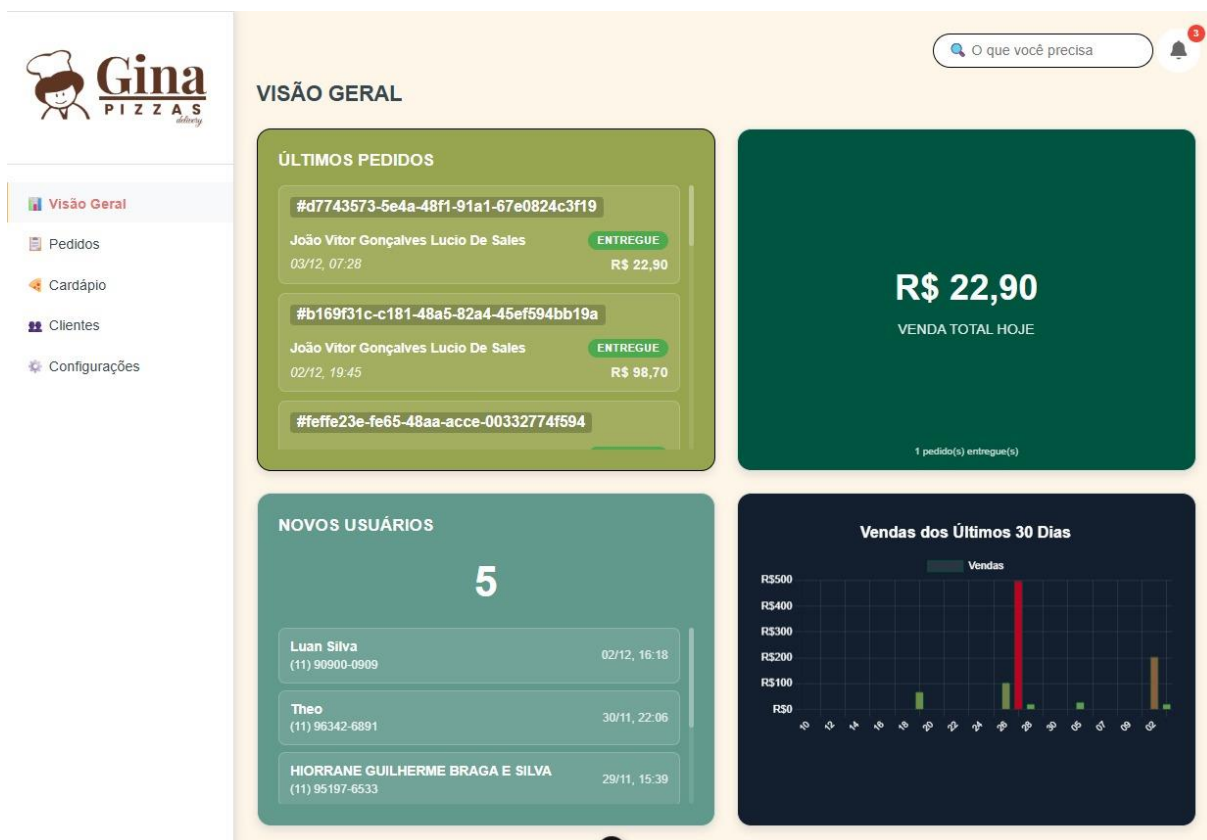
Gina
PIZZAS
delivery

Visão Geral
Pedidos
Cardápio
Clientes
Configurações

O que você precisa
3

VISÃO GERAL

ÚLTIMOS PEDIDOS

#d7743573-5e4a-48f1-91a1-67e0824c3f19
João Vitor Gonçalves Lucio De Sales
ENTREGUE
03/12, 07:28
R$ 22,90

#b169f31c-c181-48a5-82a4-45ef594bb19a
João Vitor Gonçalves Lucio De Sales
ENTREGUE
02/12, 19:45
R$ 98,70

#feffe23e-fe65-48aa-acce-00332774f594

R$ 22,90
VENDA TOTAL HOJE
1 pedido(s) entregue(s)

NOVOS USUÁRIOS
5

Luan Silva
(11) 90900-0909
02/12, 16:18

Theo
(11) 96342-6891
30/11, 22:06

HIORRANE GUILHERME BRAGA E SILVA
(11) 95197-6533
29/11, 15:39

Vendas dos Últimos 30 Dias
Vendas
R$500
R$400
R$300
R$200
R$100
R$0
10
12
14
16
18
20
22
24
26
28
30
05
07
09
02